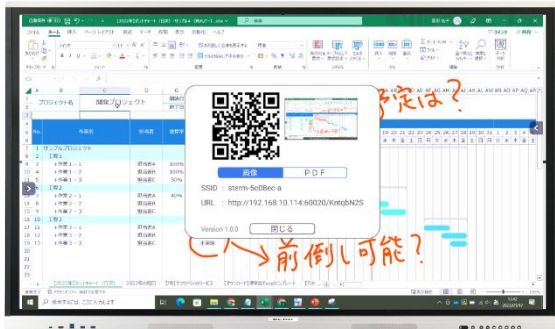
プロジェクト名
開発プロジェクト
作業名
サンプルプロジェクト
工程1
作業1-1
作業1-2
作業1-3
工程2
作業2-1
作業2-2
作業2-3
工程3
作業3-1
作業3-2
作業3-3
画像
PDF
SSID : aterm-5c08ec-a
URL : http://192.168.10.114:60020/KntqbN2S
Version 1.0.0
閉じる
定は?
前倒し可能?
ここに入力して検索